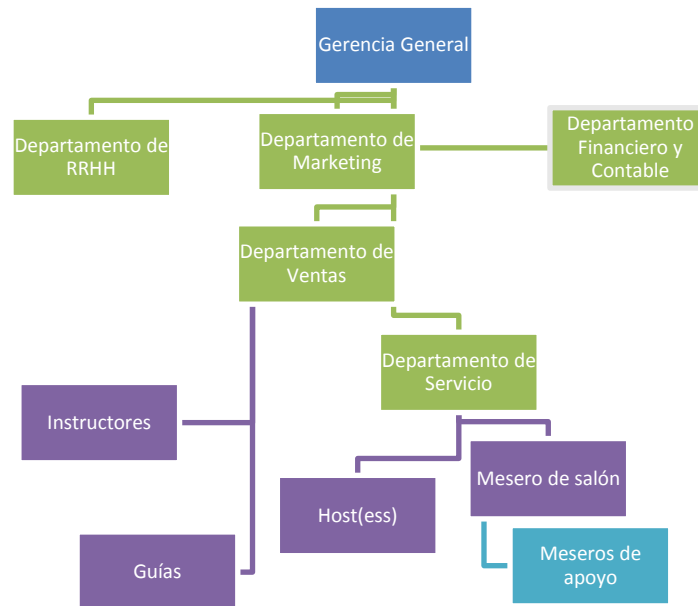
Gerencia General

Departamento de RRHH

Departamento de Marketing

Departamento Financiero y Contable

Departamento de Ventas

Departamento de Servicio

Instructores

Host(ess)

Mesero de salón

Meseros de apoyo

Guías